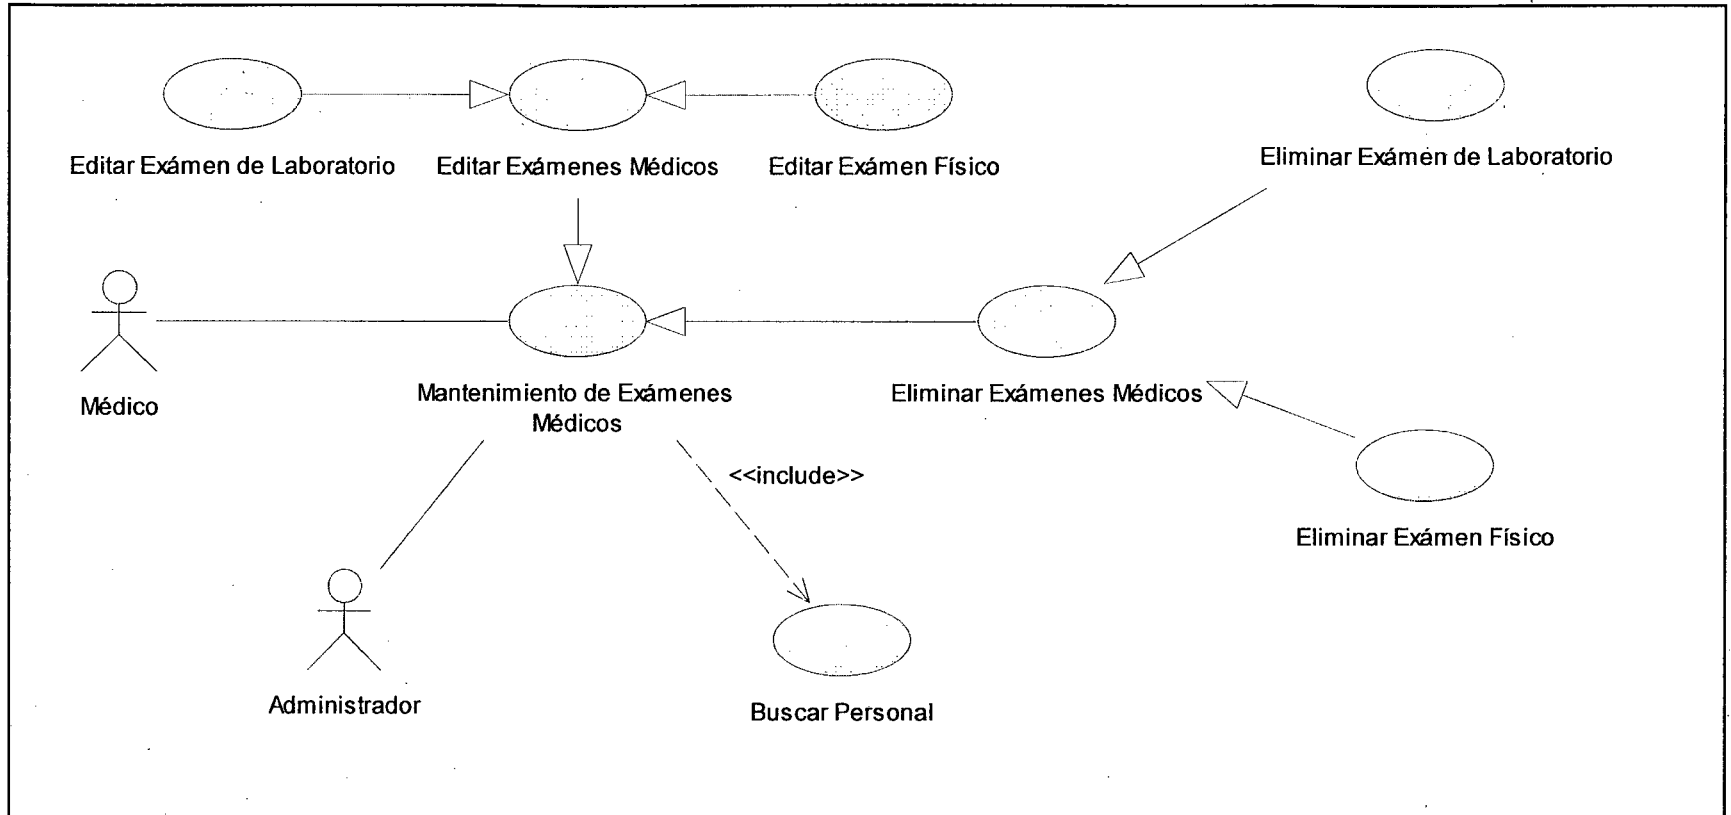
Editar Exámen de Laboratorio
Editar Exámenes Médicos
Editar Exámen Físico
Eliminar Exámen de Laboratorio

Médico
Mantenimiento de Exámenes Médicos
Eliminar Exámenes Médicos
<<include>>
Eliminar Exámen Físico

Administrador
Buscar Personal